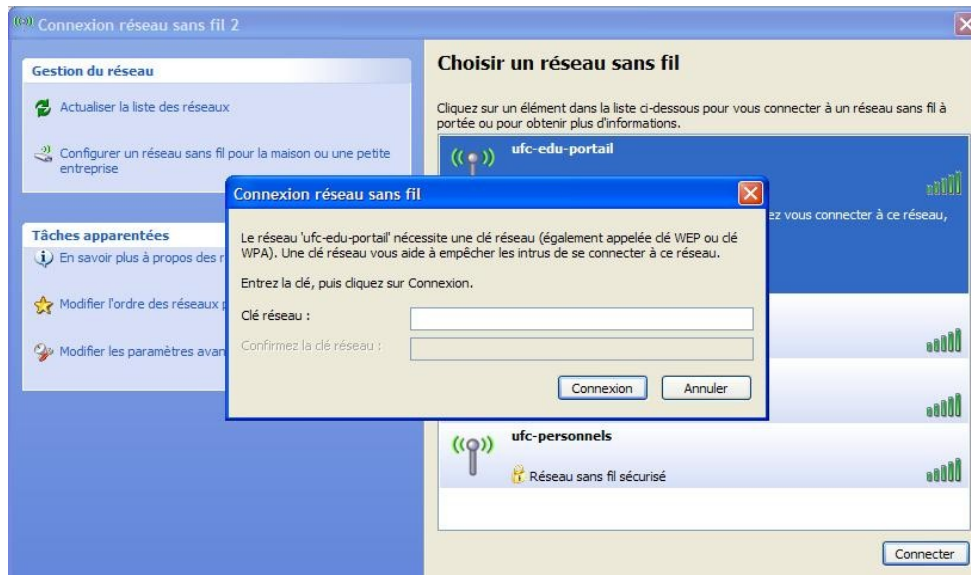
Connexion réseau sans fil 2

Gestion du réseau

Actualiser la liste des réseaux

Configurer un réseau sans fil pour la maison ou une petite entreprise

Tâches apparentées

En savoir plus à propos des r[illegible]

Modifier l'ordre des réseaux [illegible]

Modifier les paramètres avan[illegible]

Choisir un réseau sans fil

Cliquez sur un élément dans la liste ci-dessous pour vous connecter à un réseau sans fil à portée ou pour obtenir plus d'informations.

ufc-edu-portail

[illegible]ez vous connecter à ce réseau,

ufc-personnels

Réseau sans fil sécurisé

Connecter

Connexion réseau sans fil

Le réseau 'ufc-edu-portail' nécessite une clé réseau (également appelée clé WEP ou clé WPA). Une clé réseau vous aide à empêcher les intrus de se connecter à ce réseau.

Entrez la clé, puis cliquez sur Connexion.

Clé réseau :

Confirmez la clé réseau :

Connexion

Annuler